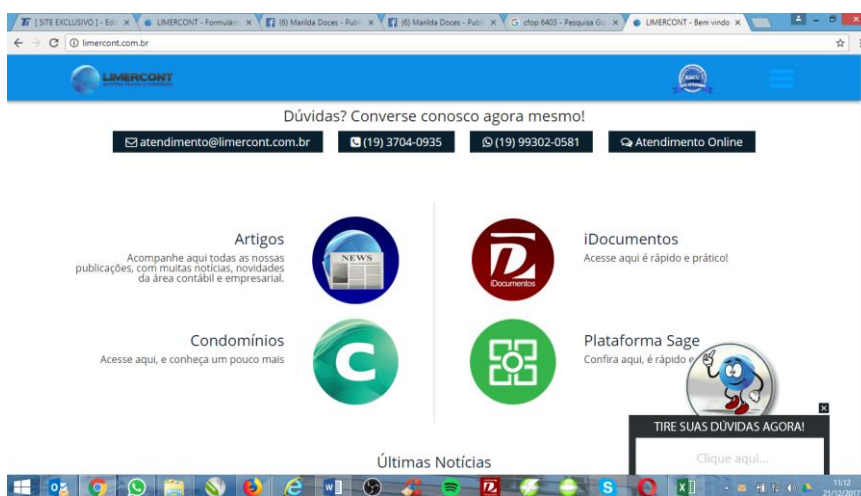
[ SITE EXCLUSIVO ] - Edi ×
LIMERCONT - Formulário ×
(6) Marilda Doces - Publ ×
(6) Marilda Doces - Publ ×
cfop 6403 - Pesquisa Go ×
LIMERCONT - Bem vindo ×

limercont.com.br

LIMERCONT

Dúvidas? Converse conosco agora mesmo!

atendimento@limercont.com.br
(19) 3704-0935
(19) 99302-0581
Atendimento Online

Artigos
Acompanhe aqui todas as nossas publicações, com muitas notícias, novidades da área contábil e empresarial.

NEWS

iDocumentos
Acesse aqui é rápido e prático!

iDocumentos

Condomínios
Acesse aqui, e conheça um pouco mais

Plataforma Sage
Confira aqui, é rápido e

TIRE SUAS DÚVIDAS AGORA!
Clique aqui...

Últimas Notícias

11:12
21/12/2017